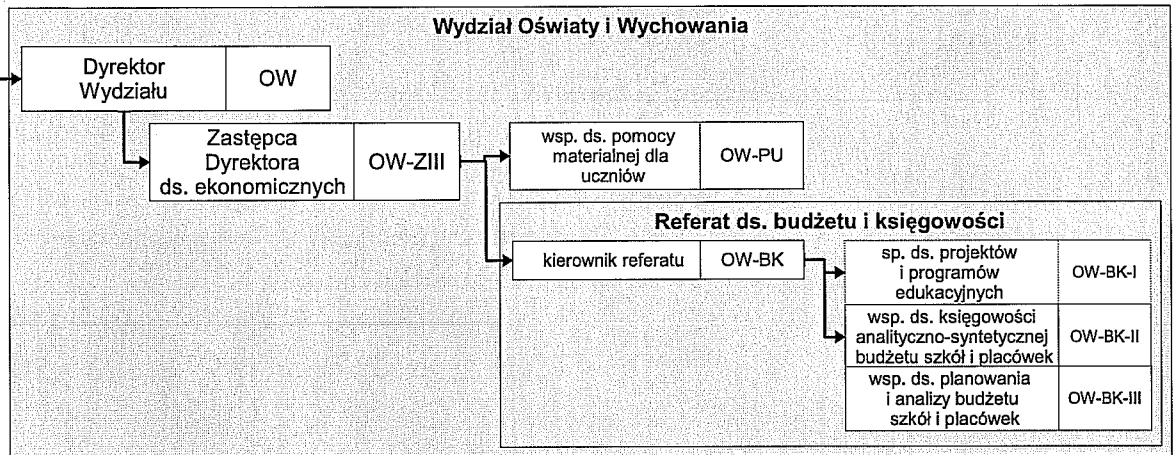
Wydział Oświaty i Wychowania

| Dyrektor Wydziału | OW |
|---|---|

| Zastępca Dyrektora ds. ekonomicznych | OW-ZIII |
|---|---|

| wsp. ds. pomocy materialnej dla uczniów | OW-PU |
|---|---|

Referat ds. budżetu i księgowości

| kierownik referatu | OW-BK |
|---|---|

| sp. ds. projektów i programów edukacyjnych | OW-BK-I |
|---|---|
| wsp. ds. księgowości analityczno-syntetycznej budżetu szkół i placówek | OW-BK-II |
| wsp. ds. planowania i analizy budżetu szkół i placówek | OW-BK-III |